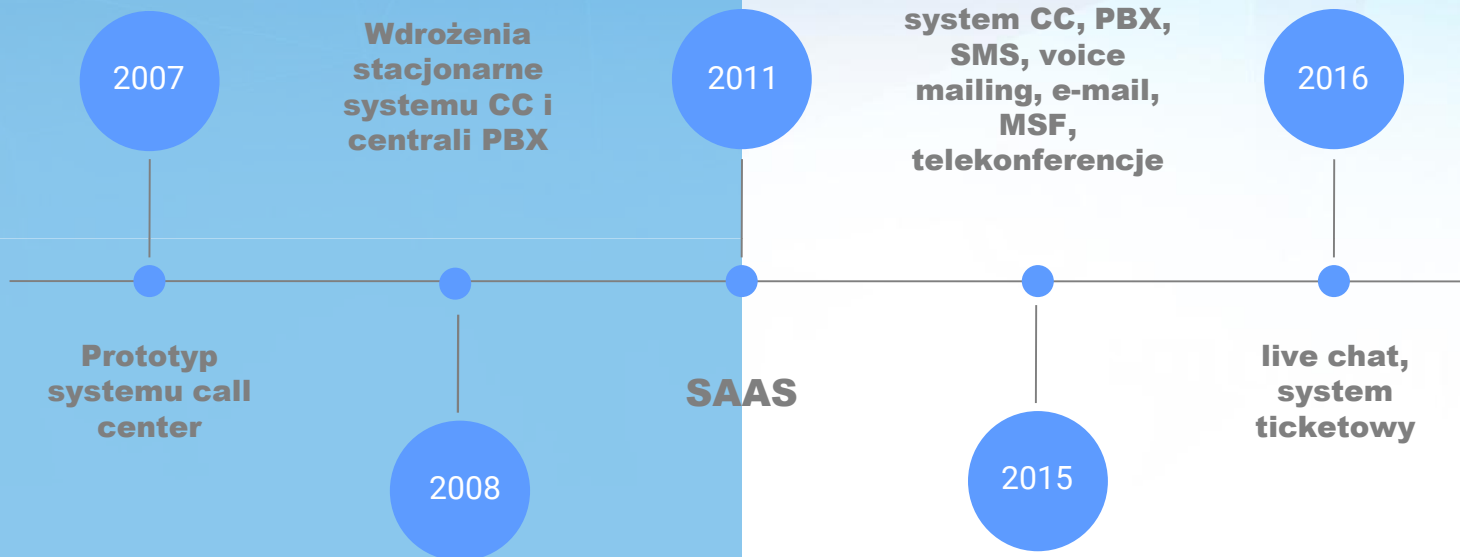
2007

Wdrożenia stacjonarne systemu CC i centrali PBX

2011

system CC, PBX, SMS, voice mailing, e-mail, MSF, telekonferencje

2016

Prototyp systemu call center

2008

SAAS

2015

live chat, system ticketowy